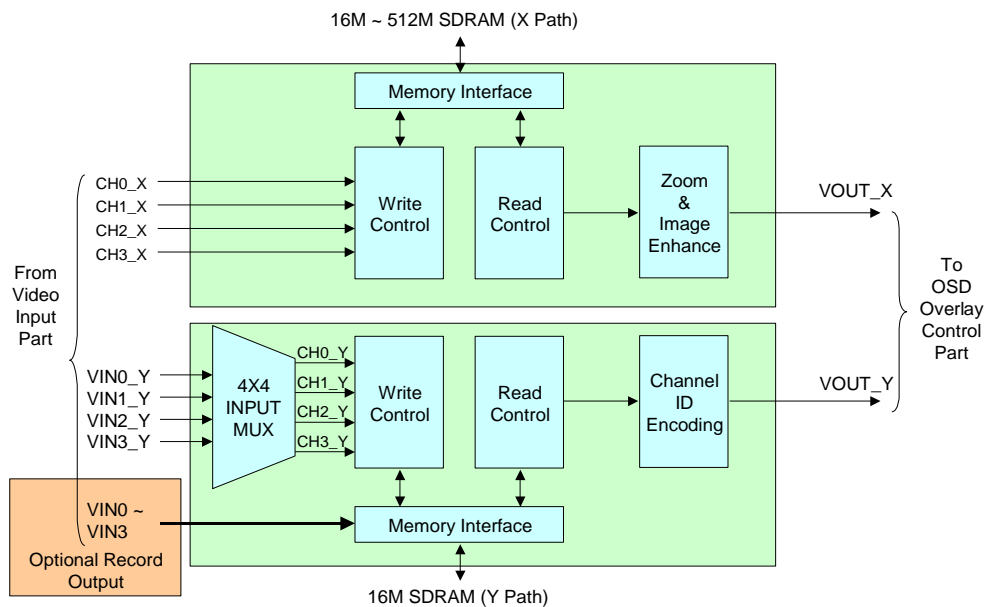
16M ~ 512M SDRAM (X Path)

Memory Interface

CH0_X
CH1_X
CH2_X
CH3_X

Write Control

Read Control

Zoom & Image Enhance

VOUT_X

From Video Input Part

To OSD Overlay Control Part

VIN0_Y
VIN1_Y
VIN2_Y
VIN3_Y

4X4 INPUT MUX

CH0_Y
CH1_Y
CH2_Y
CH3_Y

Write Control

Read Control

Channel ID Encoding

VOUT_Y

VIN0 ~ VIN3

Optional Record Output

Memory Interface

16M SDRAM (Y Path)